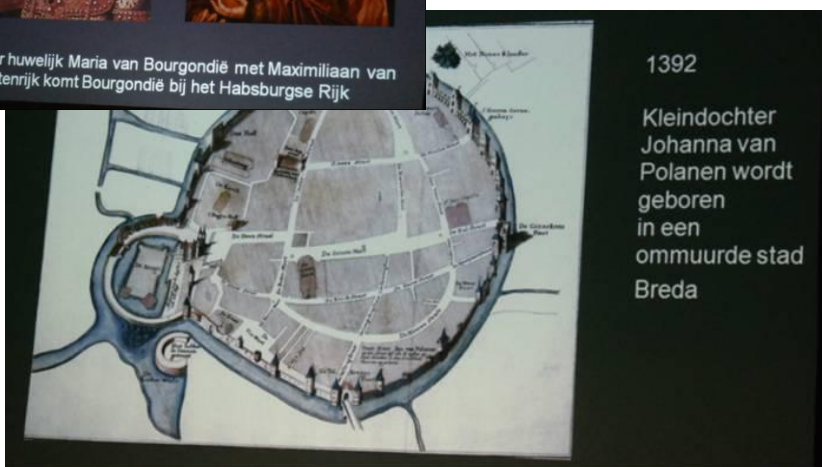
r huwelijk Maria van Bourgondië met Maximiliaan van
tenrijk komt Bourgondië bij het Habsburgse Rijk

1392

Kleindochter Johanna van Polanen wordt geboren in een ommuurde stad Breda

Het Nonnen Klooster

De Groote Straat

De Ginneken Poort